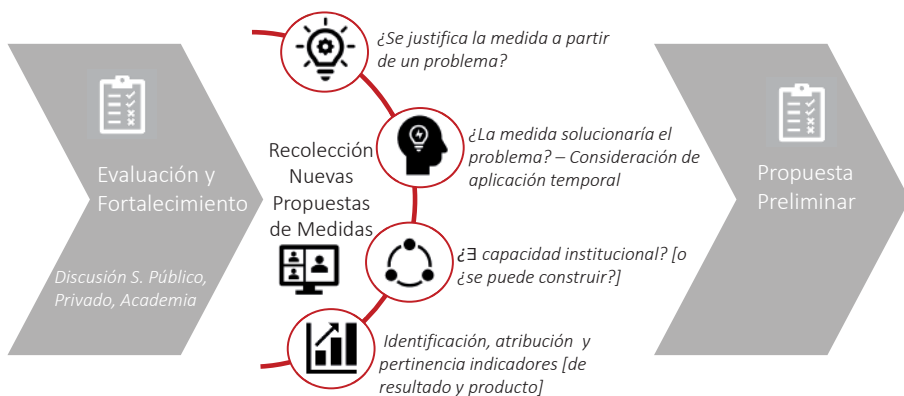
Evaluación y Fortalecimiento

Discusión S. Público, Privado, Academia

Recolección Nuevas Propuestas de Medidas

¿Se justifica la medida a partir de un problema?

¿La medida solucionaría el problema? – Consideración de aplicación temporal

¿∃ capacidad institucional? [o ¿se puede construir?]

Identificación, atribución y pertinencia indicadores [de resultado y producto]

Propuesta Preliminar